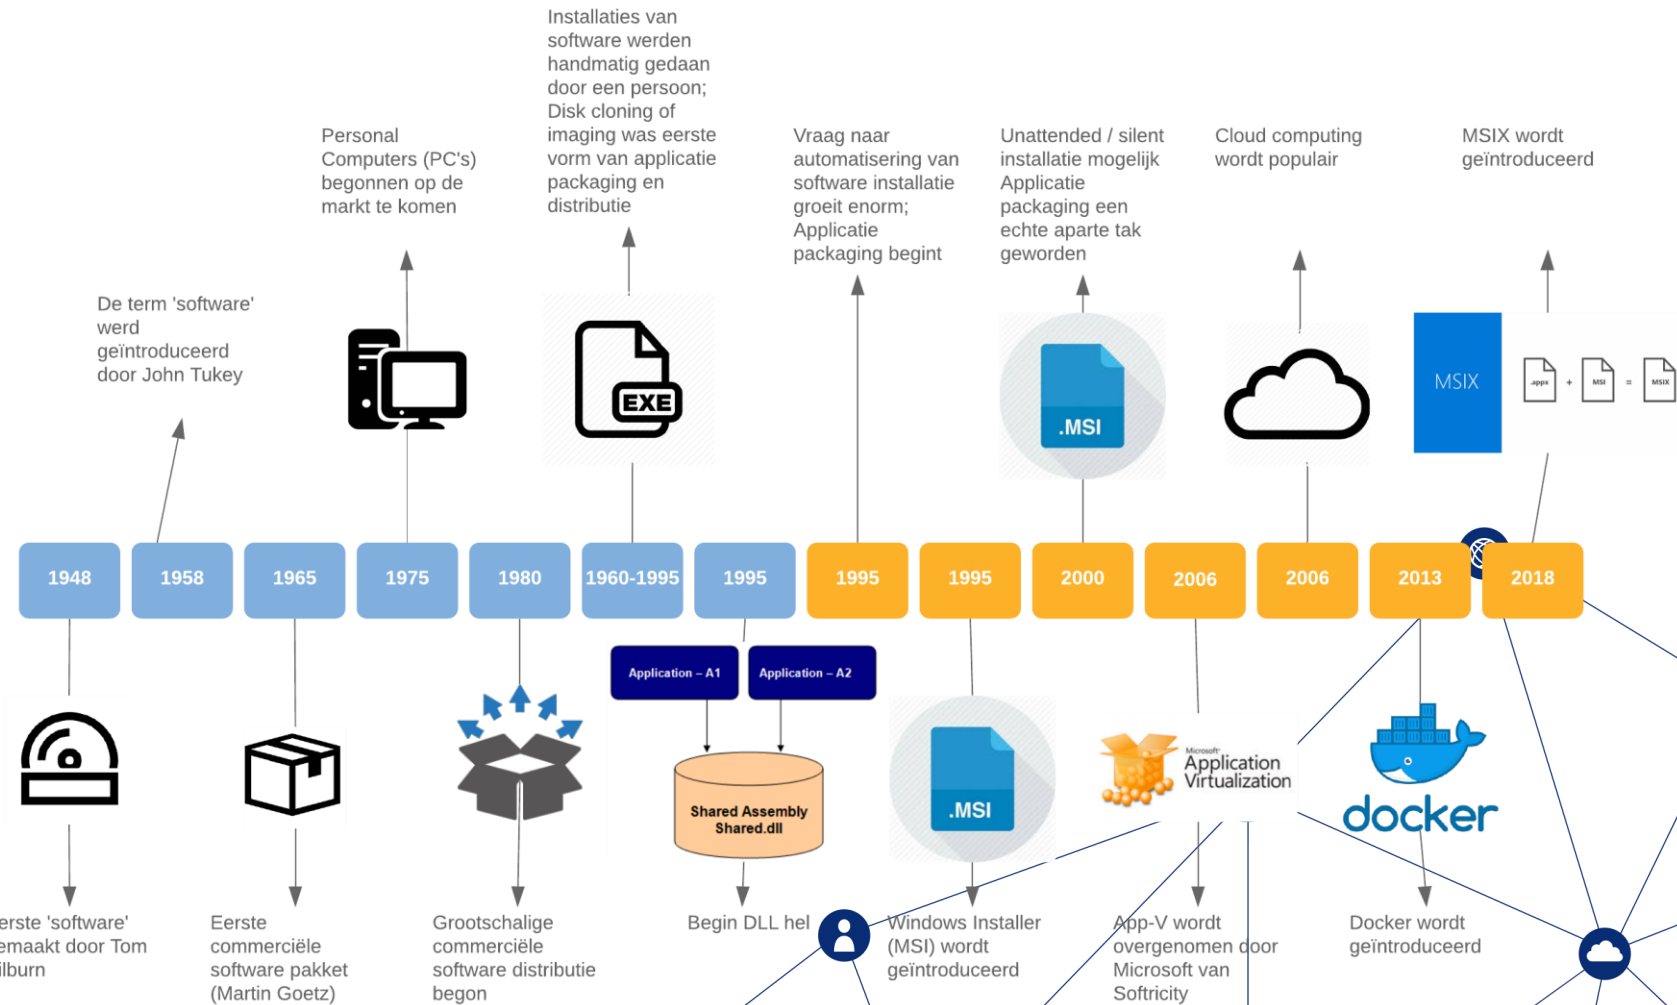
Installaties van software werden handmatig gedaan door een persoon; Disk cloning of imaging was eerste vorm van applicatie packaging en distributie

Personal Computers (PC's) begonnen op de markt te komen

Vraag naar automatisering van software installatie groeit enorm; Applicatie packaging begint

Unattended / silent installatie mogelijk Applicatie packaging een echte aparte tak geworden

Cloud computing wordt populair

MSIX wordt geïntroduceerd

De term 'software' werd geïntroduceerd door John Tukey

EXE

.MSI

MSIX

.appx + MSI = MSIX

| 1948 | 1958 | 1965 | 1975 | 1980 | 1960-1995 | 1995 | 1995 | 1995 | 2000 | 2006 | 2006 | 2013 | 2018 |
|---|---|---|---|---|---|---|---|---|---|---|---|---|---|

Application – A1

Application – A2

Shared Assembly Shared.dll

.MSI

Microsoft Application Virtualization

docker

erste 'software' emaakt door Tom ilburn

Eerste commerciële software pakket (Martin Goetz)

Grootschalige commerciële software distributie begon

Begin DLL hel

Windows Installer (MSI) wordt geïntroduceerd

App-V wordt overgenomen door Microsoft van Softricity

Docker wordt geïntroduceerd